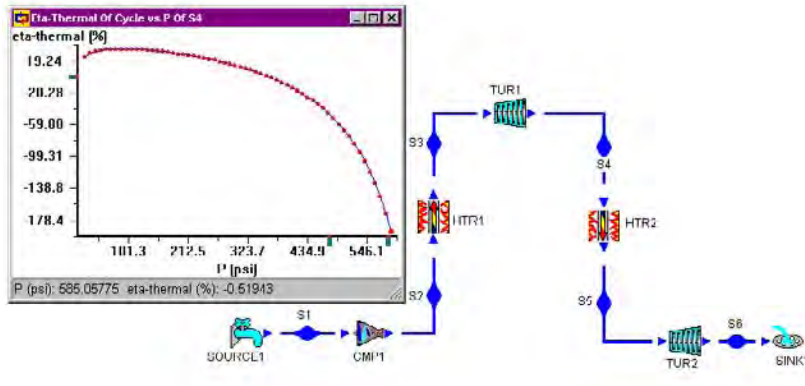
Eta-Thermal Of Cycle vs P Of S4
eta-thermal (%)
19.24
20.28
-59.00
-99.31
-138.8
-178.4
101.3
212.5
323.7
434.9
546.1
P [psi]
P (psi): 585.05775 eta-thermal (%): -0.51943

TUR1
S3
S4
HTR1
HTR2
S2
S5
S1
S6
SOURCE1
CMP1
TUR2
SINK